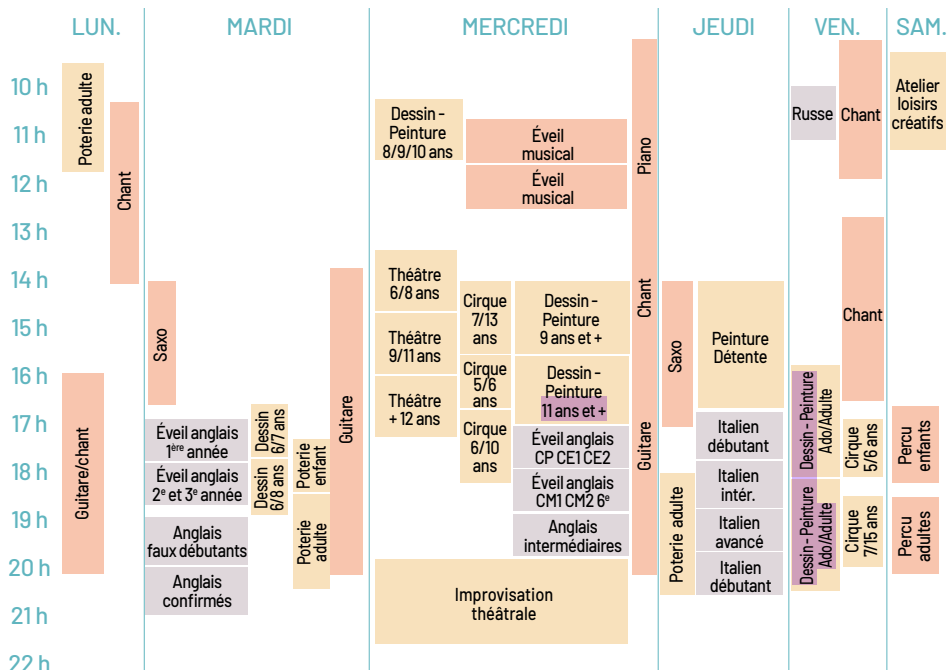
LUN. MARDI MERCREDI JEUDI VEN. SAM.

10 h
11 h
12 h
13 h
14 h
15 h
16 h
17 h
18 h
19 h
20 h
21 h
22 h

Poterie adulte
Chant
Guitare/chant

Saxo
Éveil anglais 1$^{ère}$ année
Éveil anglais 2$^{e}$ et 3$^{e}$ année
Anglais faux débutants
Anglais confirmés
Dessin 6/7 ans
Dessin 6/8 ans
Poterie enfant
Poterie adulte
Guitare

Dessin - Peinture 8/9/10 ans
Éveil musical
Éveil musical
Théâtre 6/8 ans
Théâtre 9/11 ans
Théâtre + 12 ans
Cirque 7/13 ans
Cirque 5/6 ans
Cirque 6/10 ans
Dessin - Peinture 9 ans et +
Dessin - Peinture 11 ans et +
Éveil anglais CP CE1 CE2
Éveil anglais CM1 CM2 6$^{e}$
Anglais intermédiaires
Improvisation théâtrale
Piano
Chant
Guitare

Saxo
Poterie adulte
Peinture Détente
Italien débutant
Italien intér.
Italien avancé
Italien débutant

Russe
Chant
Chant
Dessin - Peinture Ado/Adulte
Dessin - Peinture Ado/Adulte
Cirque 5/6 ans
Cirque 7/15 ans

Atelier loisirs créatifs
Percu enfants
Percu adultes